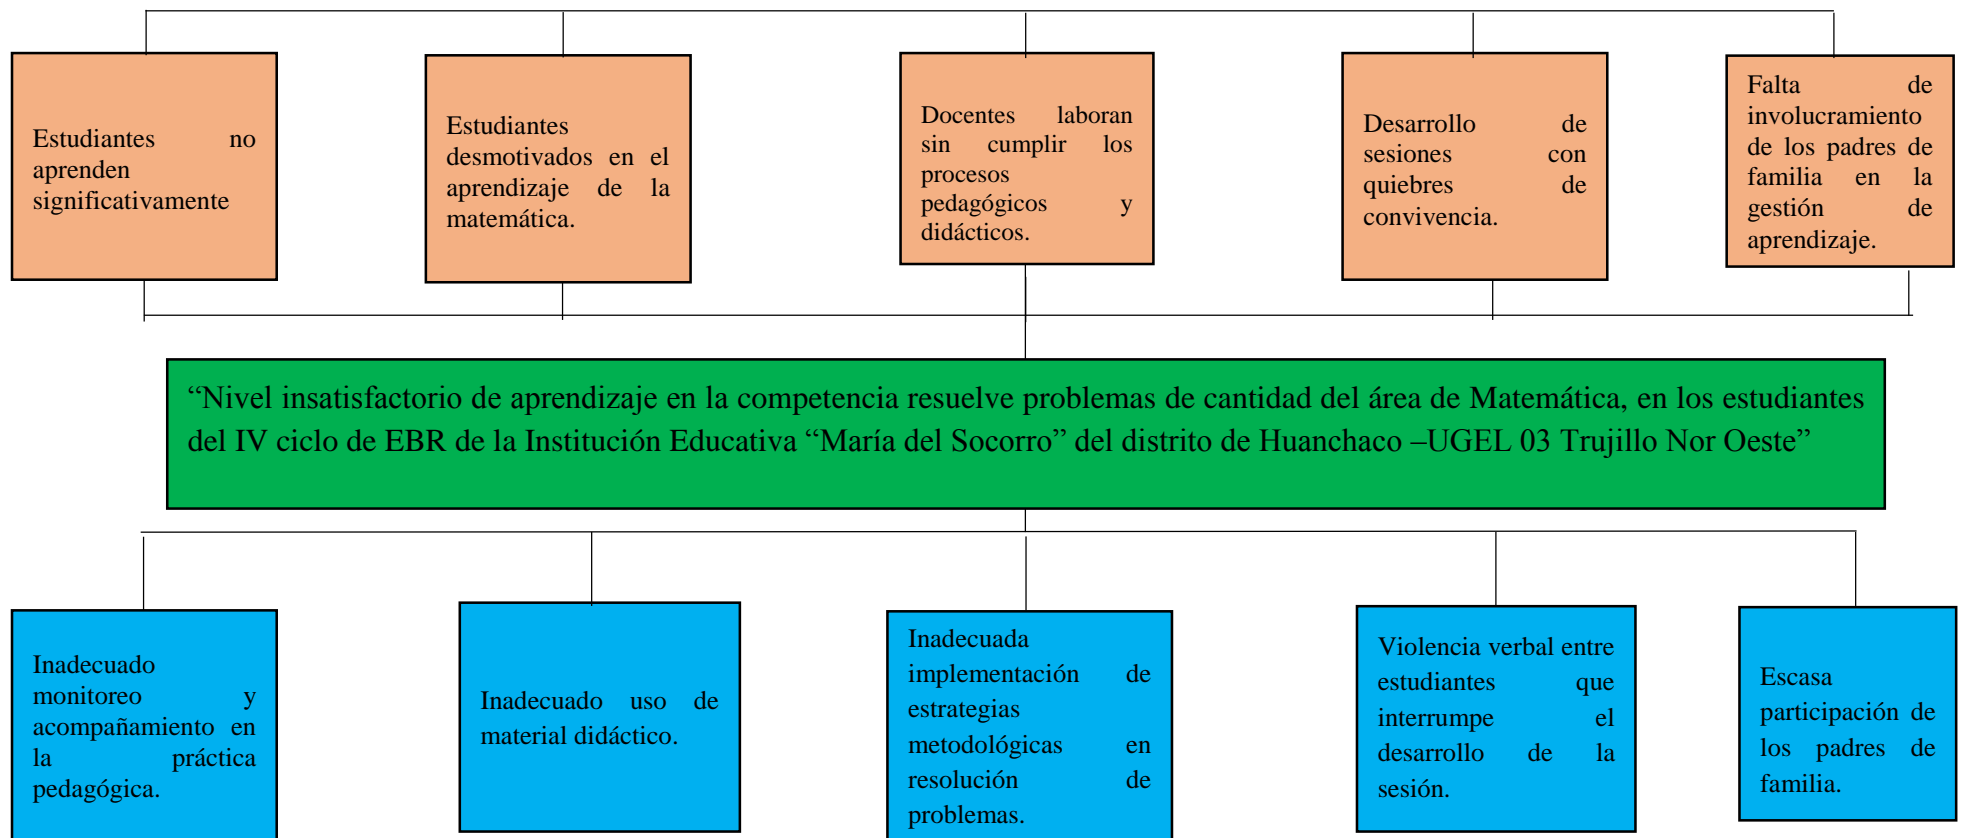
Estudiantes no aprenden significativamente

Estudiantes desmotivados en el aprendizaje de la matemática.

Docentes laboran sin cumplir los procesos pedagógicos y didácticos.

Desarrollo de sesiones con quiebres de convivencia.

Falta de involucramiento de los padres de familia en la gestión de aprendizaje.

“Nivel insatisfactorio de aprendizaje en la competencia resuelve problemas de cantidad del área de Matemática, en los estudiantes del IV ciclo de EBR de la Institución Educativa “María del Socorro” del distrito de Huanchaco –UGEL 03 Trujillo Nor Oeste”

Inadecuado monitoreo y acompañamiento en la práctica pedagógica.

Inadecuado uso de material didáctico.

Inadecuada implementación de estrategias metodológicas en resolución de problemas.

Violencia verbal entre estudiantes que interrumpe el desarrollo de la sesión.

Escasa participación de los padres de familia.